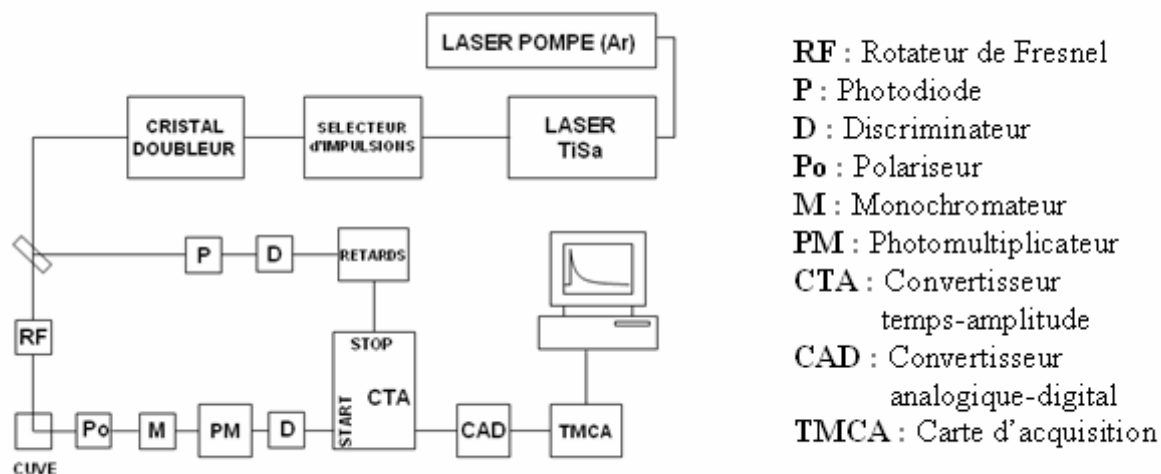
LASER POMPE (Ar)

CRISTAL DOUBLEUR

SELECTEUR d'IMPULSIONS

LASER TiSa

P

D

RETARDS

RF

STOP

START

CTA

CUVE

Po

M

PM

D

CAD

TMCA

**RF** : Rotateur de Fresnel
**P** : Photodiode
**D** : Discriminateur
**Po** : Polariseur
**M** : Monochromateur
**PM** : Photomultiplicateur
**CTA** : Convertisseur temps-amplitude
**CAD** : Convertisseur analogique-digital
**TMCA** : Carte d'acquisition